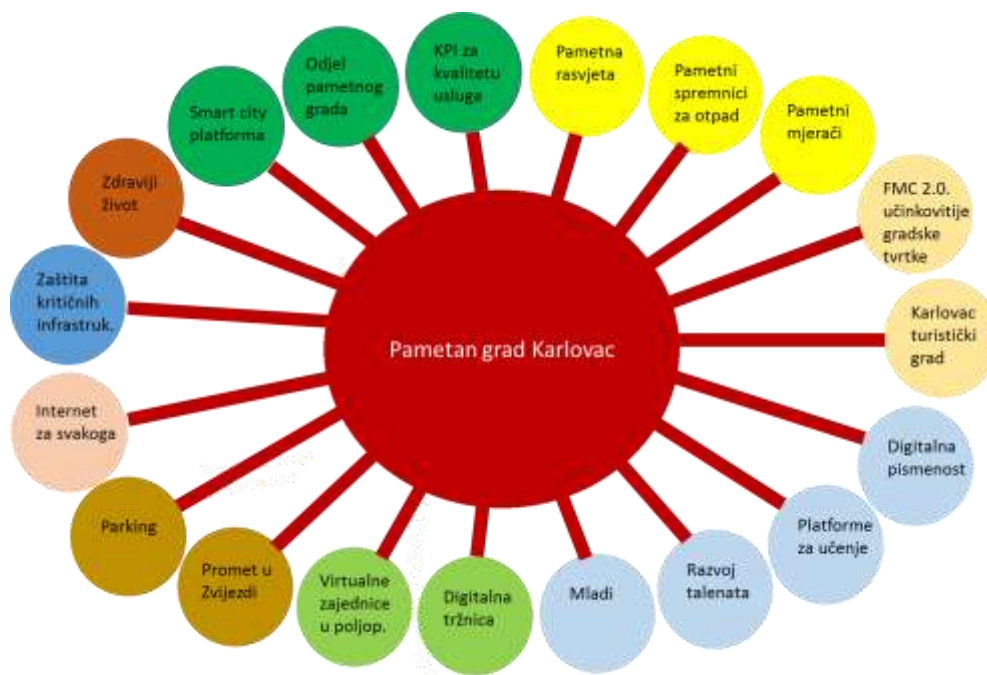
Pametan grad Karlovac

KPI za kvalitetu usluga

Pametna rasvjeta

Pametni spremnici za otpad

Pametni mjerači

FMC 2.0. učinkovitije gradske tvrtke

Karlovac turistički grad

Digitalna pismenost

Platforme za učenje

Razvoj talenata

Mladi

Digitalna tržnica

Virtualne zajednice u poljop.

Promet u Zvijezdi

Parking

Internet za svakoga

Zaštita kritičnih infrastruk.

Zdraviji život

Smart city platforma

Odjel pametnog grada